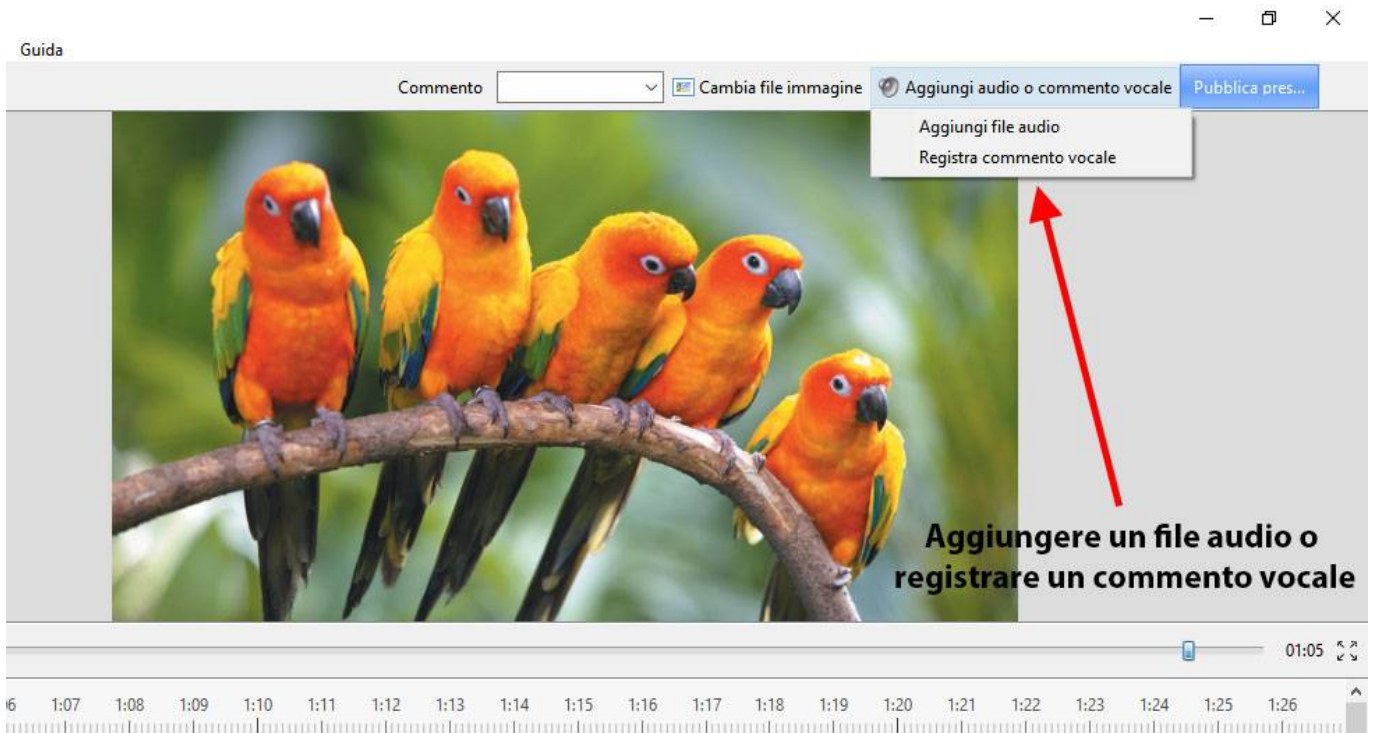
Guida

Commento

Cambia file immagine

Aggiungi audio o commento vocale

Pubblica pres...

Aggiungi file audio

Registra commento vocale

Aggiungere un file audio o registrare un commento vocale

01:05

6 1:07 1:08 1:09 1:10 1:11 1:12 1:13 1:14 1:15 1:16 1:17 1:18 1:19 1:20 1:21 1:22 1:23 1:24 1:25 1:26